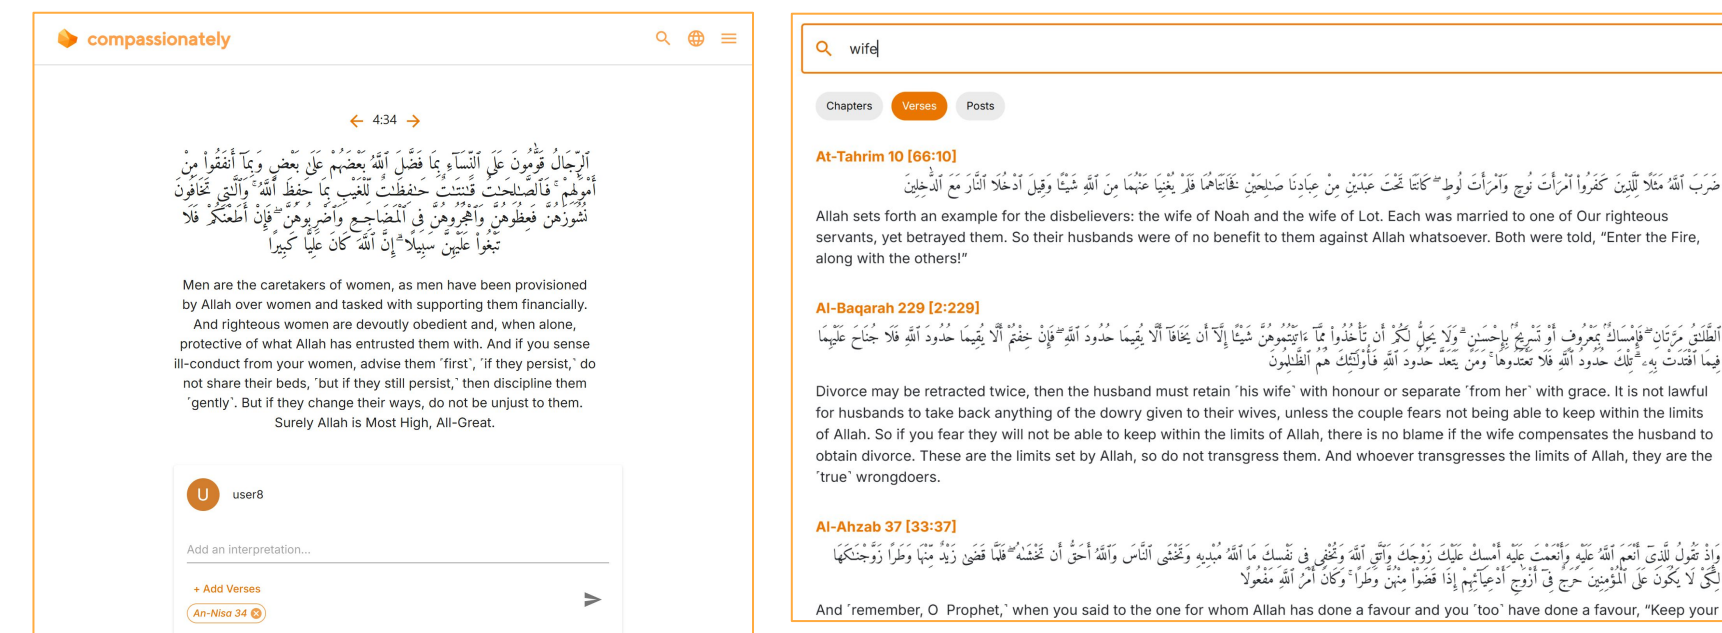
compassionately

4:34

ٱلرِّجَالُ قَوَّٰمُونَ عَلَى ٱلنِّسَآءِ بِمَا فَضَّلَ ٱللَّهُ بَعْضَهُمْ عَلَىٰ بَعْضٍ وَبِمَآ أَنفَقُوا۟ مِنْ أَمْوَٰلِهِمْ ۚ فَٱلصَّٰلِحَٰتُ قَٰنِتَٰتٌ حَٰفِظَٰتٌ لِّلْغَيْبِ بِمَا حَفِظَ ٱللَّهُ ۚ وَٱلَّٰتِى تَخَافُونَ نُشُوزَهُنَّ فَعِظُوهُنَّ وَٱهْجُرُوهُنَّ فِى ٱلْمَضَاجِعِ وَٱضْرِبُوهُنَّ ۖ فَإِنْ أَطَعْنَكُمْ فَلَا تَبْغُوا۟ عَلَيْهِنَّ سَبِيلًا ۗ إِنَّ ٱللَّهَ كَانَ عَلِيًّا كَبِيرًا

Men are the caretakers of women, as men have been provisioned by Allah over women and tasked with supporting them financially. And righteous women are devoutly obedient and, when alone, protective of what Allah has entrusted them with. And if you sense ill-conduct from your women, advise them ˹first˺, ˹if they persist,˺ do not share their beds, ˹but if they still persist,˺ then discipline them ˹gently˺. But if they change their ways, do not be unjust to them. Surely Allah is Most High, All-Great.

U user8

Add an interpretation...

+ Add Verses

An-Nisa 34

wife

Chapters Verses Posts

At-Tahrim 10 [66:10]

ضَرَبَ ٱللَّهُ مَثَلًا لِّلَّذِينَ كَفَرُوا۟ ٱمْرَأَتَ نُوحٍ وَٱمْرَأَتَ لُوطٍ ۖ كَانَتَا تَحْتَ عَبْدَيْنِ مِنْ عِبَادِنَا صَٰلِحَيْنِ فَخَانَتَاهُمَا فَلَمْ يُغْنِيَا عَنْهُمَا مِنَ ٱللَّهِ شَيْـًٔا وَقِيلَ ٱدْخُلَا ٱلنَّارَ مَعَ ٱلدَّٰخِلِينَ

Allah sets forth an example for the disbelievers: the wife of Noah and the wife of Lot. Each was married to one of Our righteous servants, yet betrayed them. So their husbands were of no benefit to them against Allah whatsoever. Both were told, "Enter the Fire, along with the others!"

Al-Baqarah 229 [2:229]

ٱلطَّلَٰقُ مَرَّتَانِ ۖ فَإِمْسَاكٌۢ بِمَعْرُوفٍ أَوْ تَسْرِيحٌۢ بِإِحْسَٰنٍ ۗ وَلَا يَحِلُّ لَكُمْ أَن تَأْخُذُوا۟ مِمَّآ ءَاتَيْتُمُوهُنَّ شَيْـًٔا إِلَّآ أَن يَخَافَآ أَلَّا يُقِيمَا حُدُودَ ٱللَّهِ ۖ فَإِنْ خِفْتُمْ أَلَّا يُقِيمَا حُدُودَ ٱللَّهِ فَلَا جُنَاحَ عَلَيْهِمَا فِيمَا ٱفْتَدَتْ بِهِۦ ۗ تِلْكَ حُدُودُ ٱللَّهِ فَلَا تَعْتَدُوهَا ۚ وَمَن يَتَعَدَّ حُدُودَ ٱللَّهِ فَأُو۟لَٰٓئِكَ هُمُ ٱلظَّٰلِمُونَ

Divorce may be retracted twice, then the husband must retain ˹his wife˺ with honour or separate ˹from her˺ with grace. It is not lawful for husbands to take back anything of the dowry given to their wives, unless the couple fears not being able to keep within the limits of Allah. So if you fear they will not be able to keep within the limits of Allah, there is no blame if the wife compensates the husband to obtain divorce. These are the limits set by Allah, so do not transgress them. And whoever transgresses the limits of Allah, they are the ˹true˺ wrongdoers.

Al-Ahzab 37 [33:37]

وَإِذْ تَقُولُ لِلَّذِىٓ أَنْعَمَ ٱللَّهُ عَلَيْهِ وَأَنْعَمْتَ عَلَيْهِ أَمْسِكْ عَلَيْكَ زَوْجَكَ وَٱتَّقِ ٱللَّهَ وَتُخْفِى فِى نَفْسِكَ مَا ٱللَّهُ مُبْدِيهِ وَتَخْشَى ٱلنَّاسَ وَٱللَّهُ أَحَقُّ أَن تَخْشَىٰهُ ۖ فَلَمَّا قَضَىٰ زَيْدٌ مِّنْهَا وَطَرًا زَوَّجْنَٰكَهَا لِكَىْ لَا يَكُونَ عَلَى ٱلْمُؤْمِنِينَ حَرَجٌ فِىٓ أَزْوَٰجِ أَدْعِيَآئِهِمْ إِذَا قَضَوْا۟ مِنْهُنَّ وَطَرًا ۚ وَكَانَ أَمْرُ ٱللَّهِ مَفْعُولًا

And ˹remember, O Prophet,˺ when you said to the one for whom Allah has done a favour and you ˹too˺ have done a favour, "Keep your